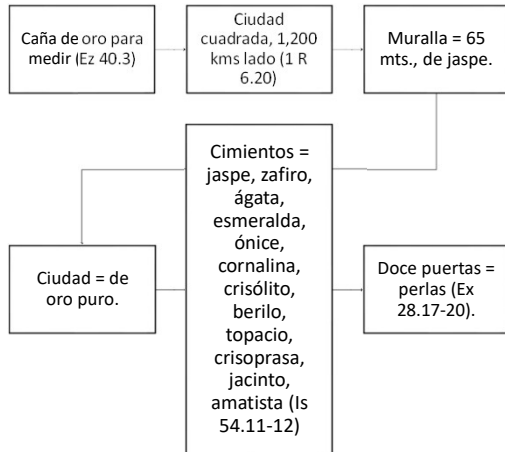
Caña de oro para medir (Ez 40.3)

Ciudad cuadrada, 1,200 kms lado (1 R 6.20)

Muralla = 65 mts., de jaspe.

Cimientos = jaspe, zafiro, ágata, esmeralda, ónice, cornalina, crisólito, berilo, topacio, crisoprasa, jacinto, amatista (Is 54.11-12)

Ciudad = de oro puro.

Doce puertas = perlas (Ex 28.17-20).